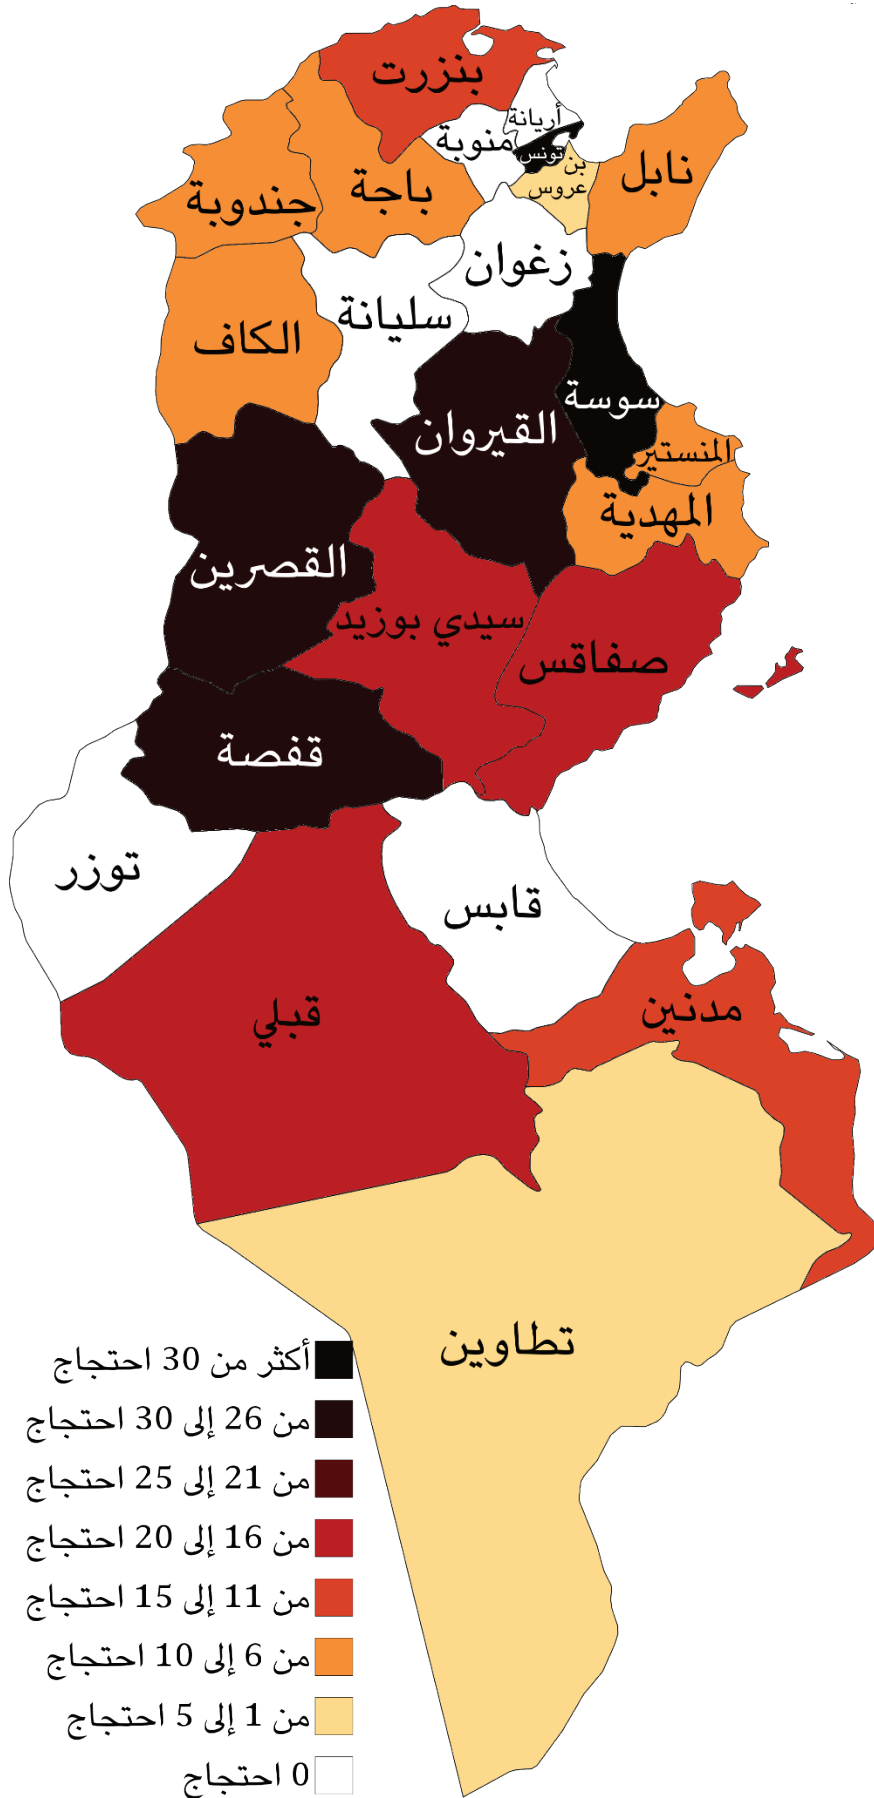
بنزرت
أريانة
منوبة
تونس
بن عروس
نابل
جندوبة
باجة
زغوان
سليانة
الكاف
سوسة
القيروان
المنستير
المهدية
القصرين
سيدي بوزيد
صفاقس
قفصة
توزر
قابس
قبلي
مدنين
تطاوين

أكثر من 30 احتجاج
من 26 إلى 30 احتجاج
من 21 إلى 25 احتجاج
من 16 إلى 20 احتجاج
من 11 إلى 15 احتجاج
من 6 إلى 10 احتجاج
من 1 إلى 5 احتجاج
0 احتجاج